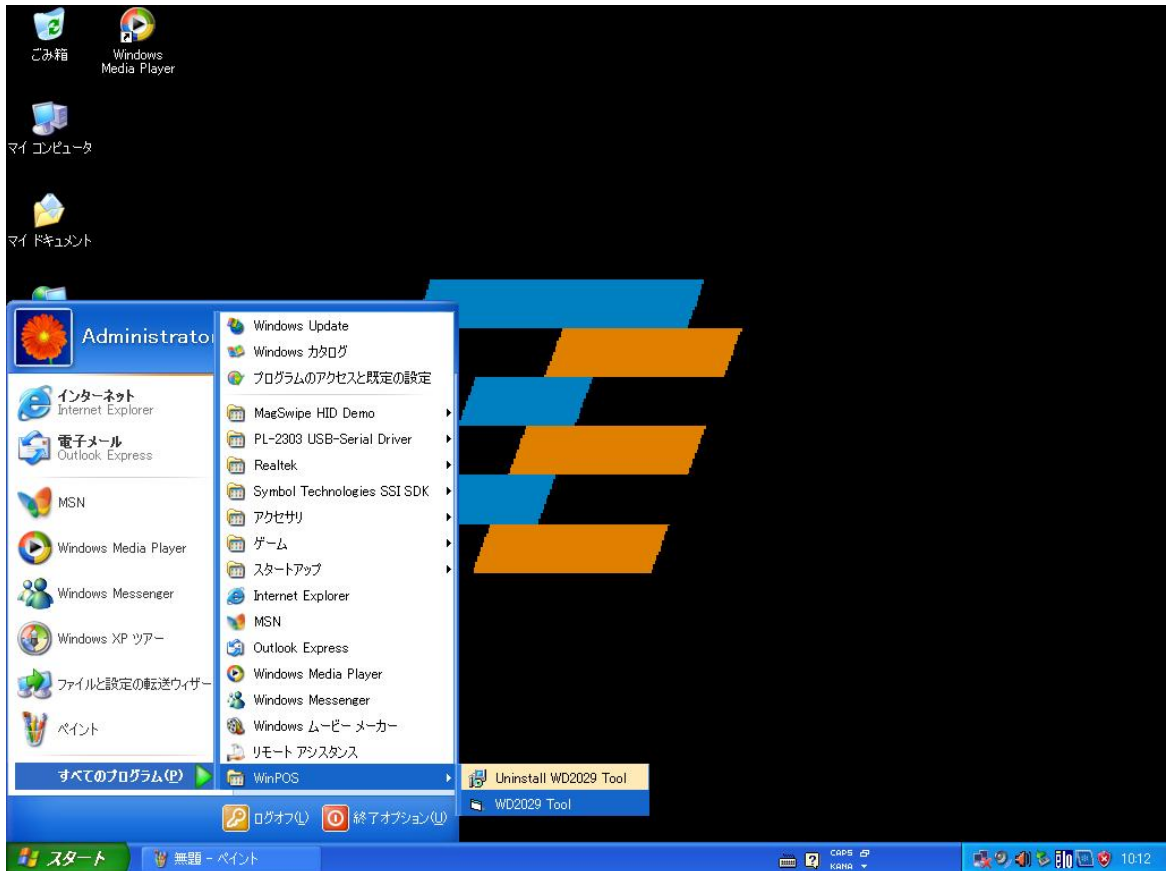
ごみ箱

Windows Media Player

マイ コンピュータ

マイ ドキュメント

Administrator

インターネット
Internet Explorer

電子メール
Outlook Express

MSN

Windows Media Player

Windows Messenger

Windows XP ツアー

ファイルと設定の転送ウィザード

ペイント

すべてのプログラム(P)

Windows Update
Windows カタログ
プログラムのアクセスと既定の設定
MagSwipe HID Demo
PL-2303 USB-Serial Driver
Realtek
Symbol Technologies SSI SDK
アクセサリ
ゲーム
スタートアップ
Internet Explorer
MSN
Outlook Express
Windows Media Player
Windows Messenger
Windows ムービー メーカー
リモート アシスタンス
WinPOS

Uninstall WD2029 Tool
WD2029 Tool

ログオフ(L)
終了オプション(U)

スタート
無題 - ペイント
CAPS
KANA
10:12